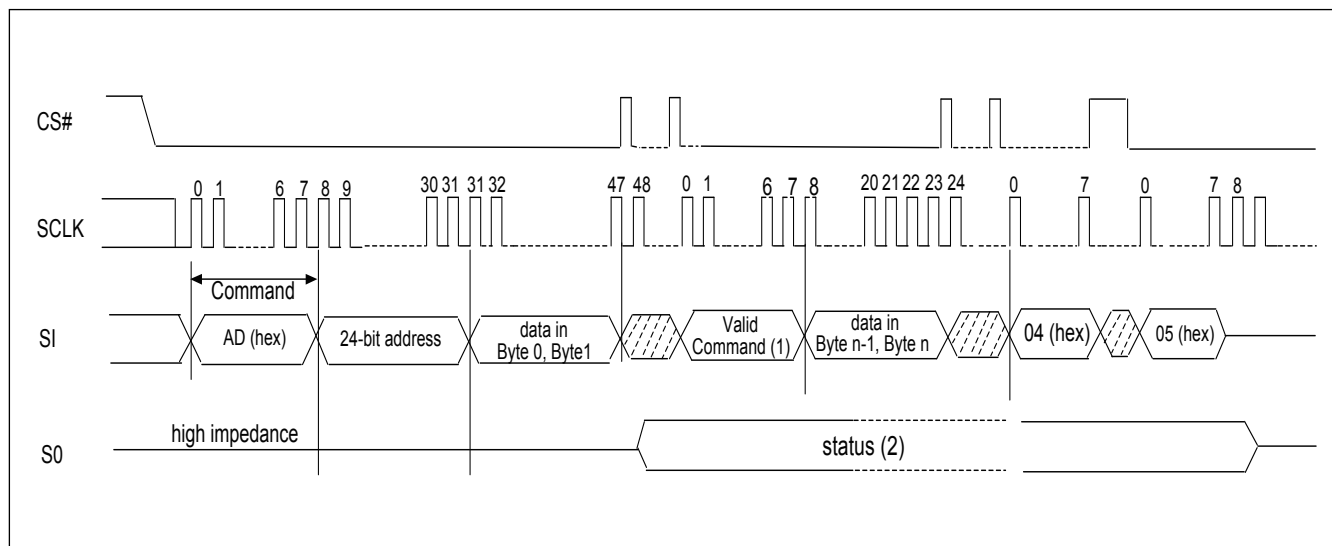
CS#

SCLK

0 1 6 7 8 9 30 31 31 32 47 48 0 1 6 7 8 20 21 22 23 24 0 7 0 7 8

Command

SI

AD (hex)

24-bit address

data in Byte 0, Byte1

Valid Command (1)

data in Byte n-1, Byte n

04 (hex)

05 (hex)

high impedance

S0

status (2)